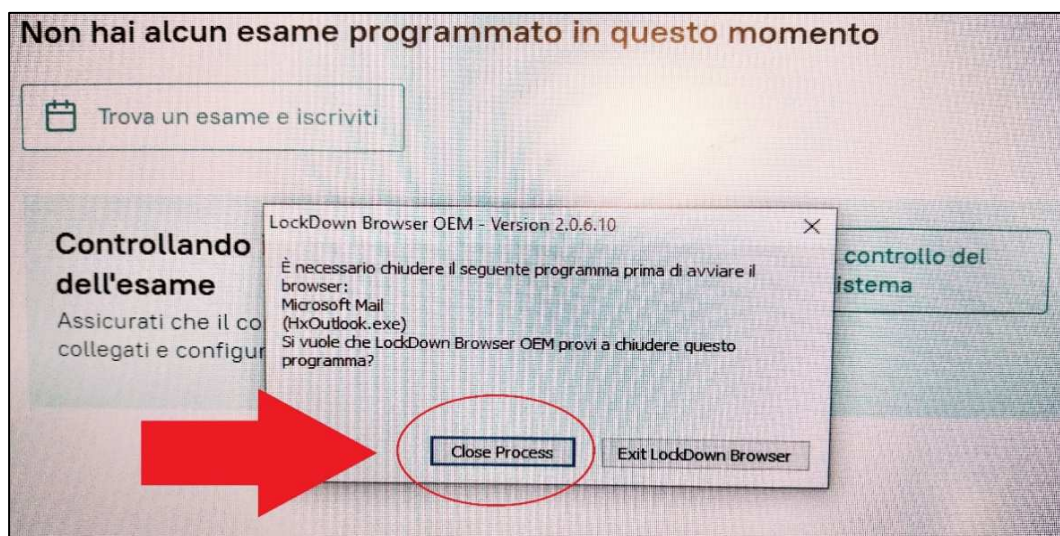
Non hai alcun esame programmato in questo momento

Trova un esame e iscriviti

Controllando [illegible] dell'esame

Assicurati che il co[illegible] collegati e configur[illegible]

controllo del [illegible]istema

LockDown Browser OEM - Version 2.0.6.10

×

È necessario chiudere il seguente programma prima di avviare il browser:
Microsoft Mail
(HxOutlook.exe)
Si vuole che LockDown Browser OEM provi a chiudere questo programma?

Close Process

Exit LockDown Browser